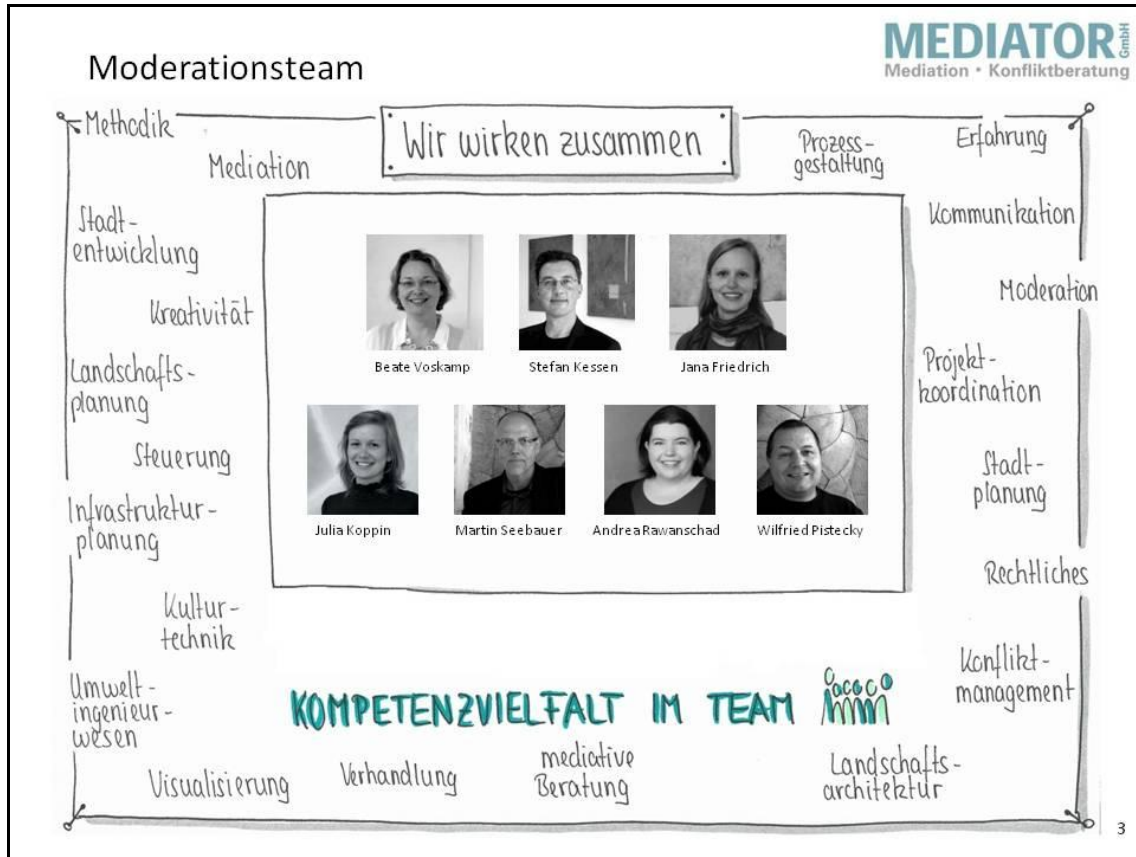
Moderationsteam

MEDIATOR GmbH
Mediation • Konfliktberatung

Methodik

Mediation

Wir wirken zusammen

Prozessgestaltung

Erfahrung

Stadtentwicklung

Kommunikation

Kreativität

Moderation

Landschaftsplanung

Beate Voskamp

Stefan Kessen

Jana Friedrich

Projektkoordination

Steuerung

Stadtplanung

Infrastrukturplanung

Julia Koppin

Martin Seebauer

Andrea Rawanschad

Wilfried Pistecky

Rechtliches

Kulturtechnik

Konfliktmanagement

Umweltingenieurwesen

KOMPETENZVIELFALT IM TEAM

Visualisierung

Verhandlung

mediative Beratung

Landschaftsarchitektur

3